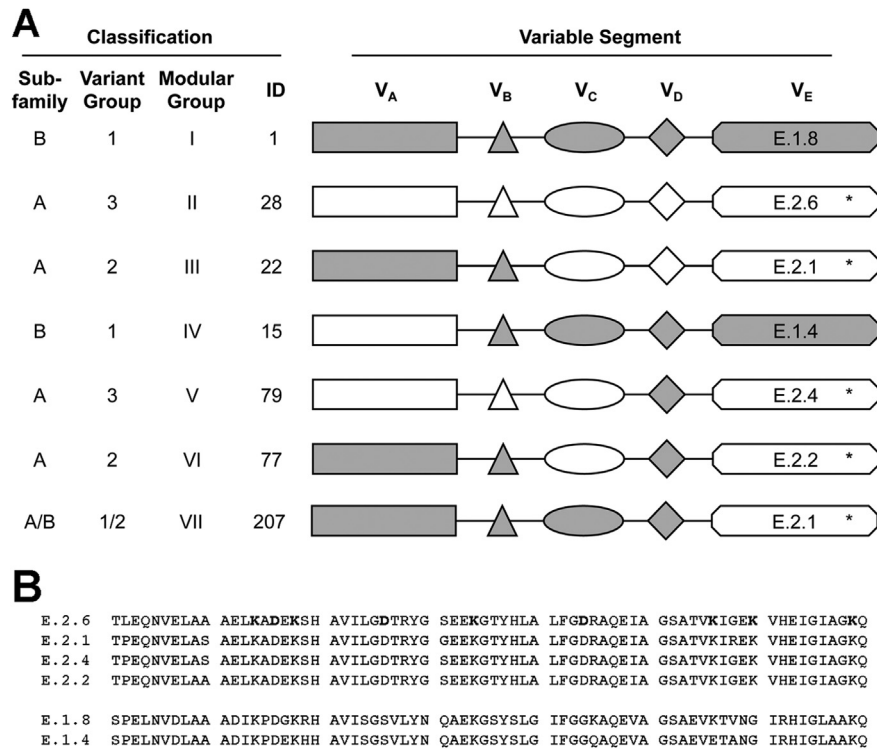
A

Classification | Variable Segment

| Sub-family | Variant Group | Modular Group | ID | $V_A$ | $V_B$ | $V_C$ | $V_D$ | $V_E$ |
|---|---|---|---|---|---|---|---|---|
| B | 1 | I | 1 | | | | | E.1.8 |
| A | 3 | II | 28 | | | | | E.2.6 * |
| A | 2 | III | 22 | | | | | E.2.1 * |
| B | 1 | IV | 15 | | | | | E.1.4 |
| A | 3 | V | 79 | | | | | E.2.4 * |
| A | 2 | VI | 77 | | | | | E.2.2 * |
| A/B | 1/2 | VII | 207 | | | | | E.2.1 * |

B

E.2.6 TLEQNVELAA AELKADEKSH AVILGDTRYG SEEKGTYHLA LFGDRAQEIA GSATVKIGEK VHEIGIAGKQ
E.2.1 TPEQNVELAS AELKADEKSH AVILGDTRYG GEEKGTYHLA LFGDRAQEIA GSATVKIREK VHEIGIAGKQ
E.2.4 TPEQNVELAS AELKADEKSH AVILGDTRYG SEEKGTYHLA LFGDRAQEIA GSATVKIGEK VHEIGIAGKQ
E.2.2 TPEQNVELAA AELKADEKSH AVILGDTRYG SEEKGTYHLA LFGDRAQEIA GSATVKIGEK VHEIGIAGKQ

E.1.8 SPELNVDLAA ADIKPDGKRH AVISGSVLYN QAEKGSYSLG IFGGKAQEVA GSAEVKTVNG IRHIGLAAKQ
E.1.4 SPELNVDLAA ADIKPDEKHH AVISGSVLYN QAEKGSYSLG IFGGQAQEVA GSAEVETANG IRHIGLAAKQ